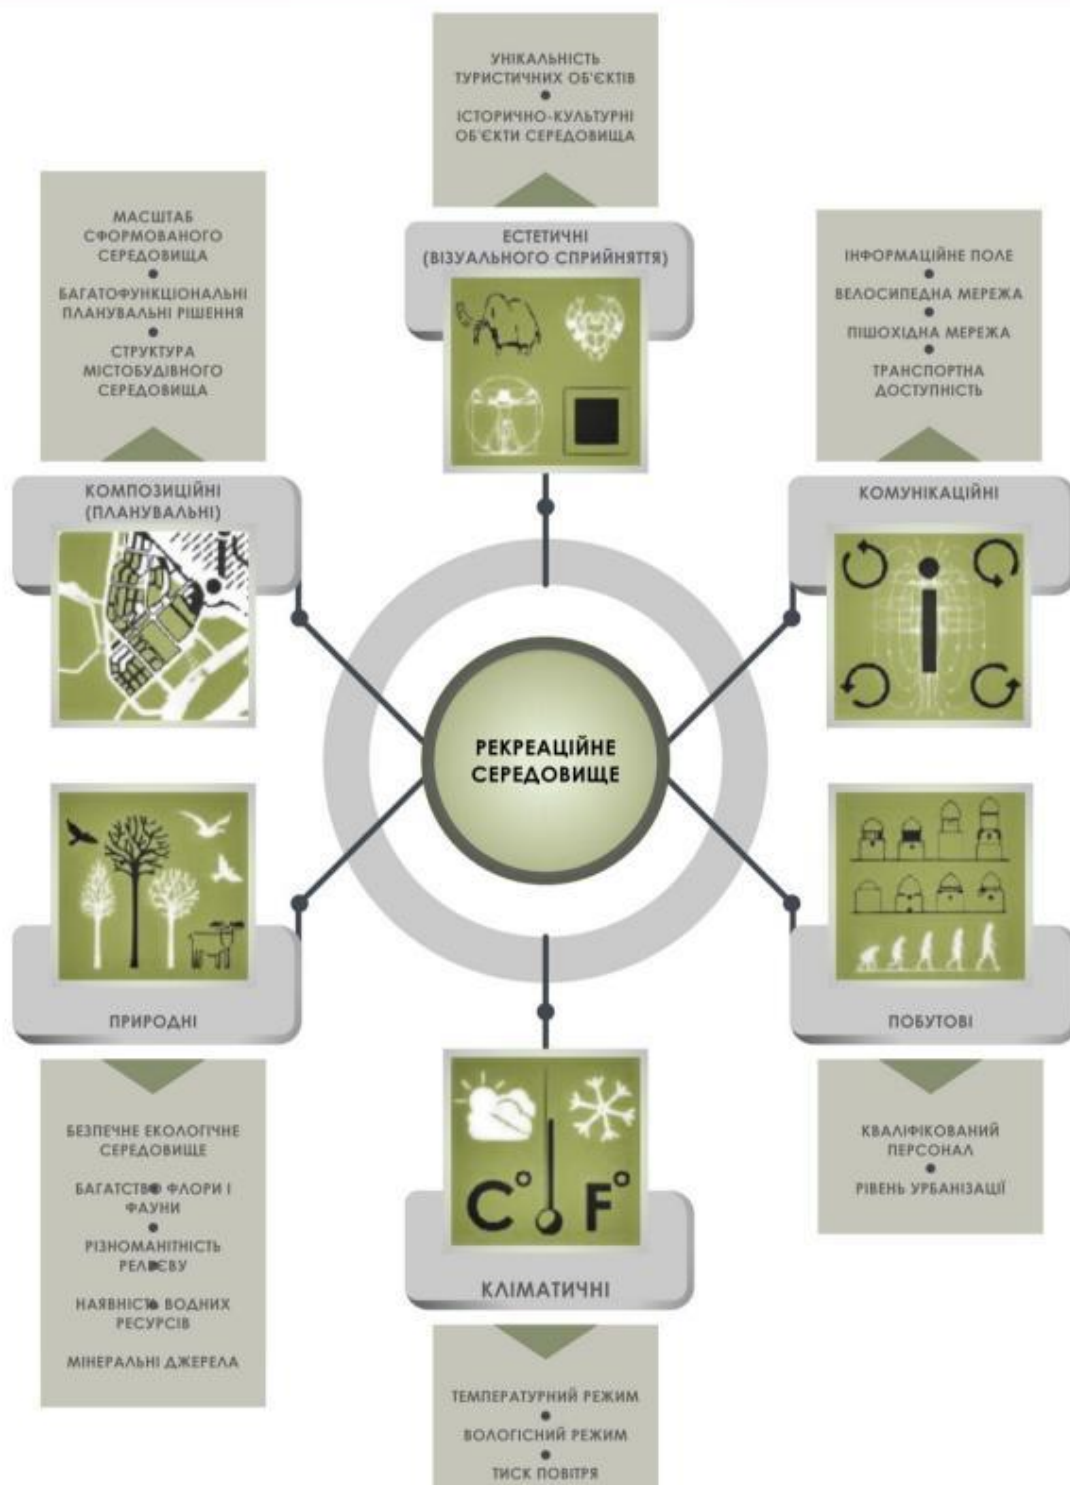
УНІКАЛЬНІСТЬ ТУРИСТИЧНИХ ОБ'ЄКТІВ
•
ІСТОРИЧНО-КУЛЬТУРНІ ОБ'ЄКТИ СЕРЕДОВИЩА

ЕСТЕТИЧНІ (ВІЗУАЛЬНОГО СПРИЙНЯТТЯ)

МАСШТАБ СФОРМОВАНОГО СЕРЕДОВИЩА
•
БАГАТОФУНКЦІОНАЛЬНІ ПЛАНУВАЛЬНІ РІШЕННЯ
•
СТРУКТУРА МІСТОБУДІВНОГО СЕРЕДОВИЩА

КОМПОЗИЦІЙНІ (ПЛАНУВАЛЬНІ)

ІНФОРМАЦІЙНЕ ПОЛЕ
•
ВЕЛОСИПЕДНА МЕРЕЖА
•
ПІШОХІДНА МЕРЕЖА
•
ТРАНСПОРТНА ДОСТУПНІСТЬ

КОМУНІКАЦІЙНІ

РЕКРЕАЦІЙНЕ СЕРЕДОВИЩЕ

ПРИРОДНІ

БЕЗПЕЧНЕ ЕКОЛОГІЧНЕ СЕРЕДОВИЩЕ
БАГАТСТВО ФЛОРИ І ФАУНИ
•
РІЗНОМАНІТНІСТЬ РЕЛЬЄФУ
НАЯВНІСТЬ ВОДНИХ РЕСУРСІВ
МІНЕРАЛЬНІ ДЖЕРЕЛА

ПОБУТОВІ

КВАЛІФІКОВАНИЙ ПЕРСОНАЛ
•
РІВЕНЬ УРБАНІЗАЦІЇ

C° F°

КЛІМАТИЧНІ

ТЕМПЕРАТУРНИЙ РЕЖИМ
•
ВОЛОГІСНИЙ РЕЖИМ
•
ТИСК ПОВІТРЯ